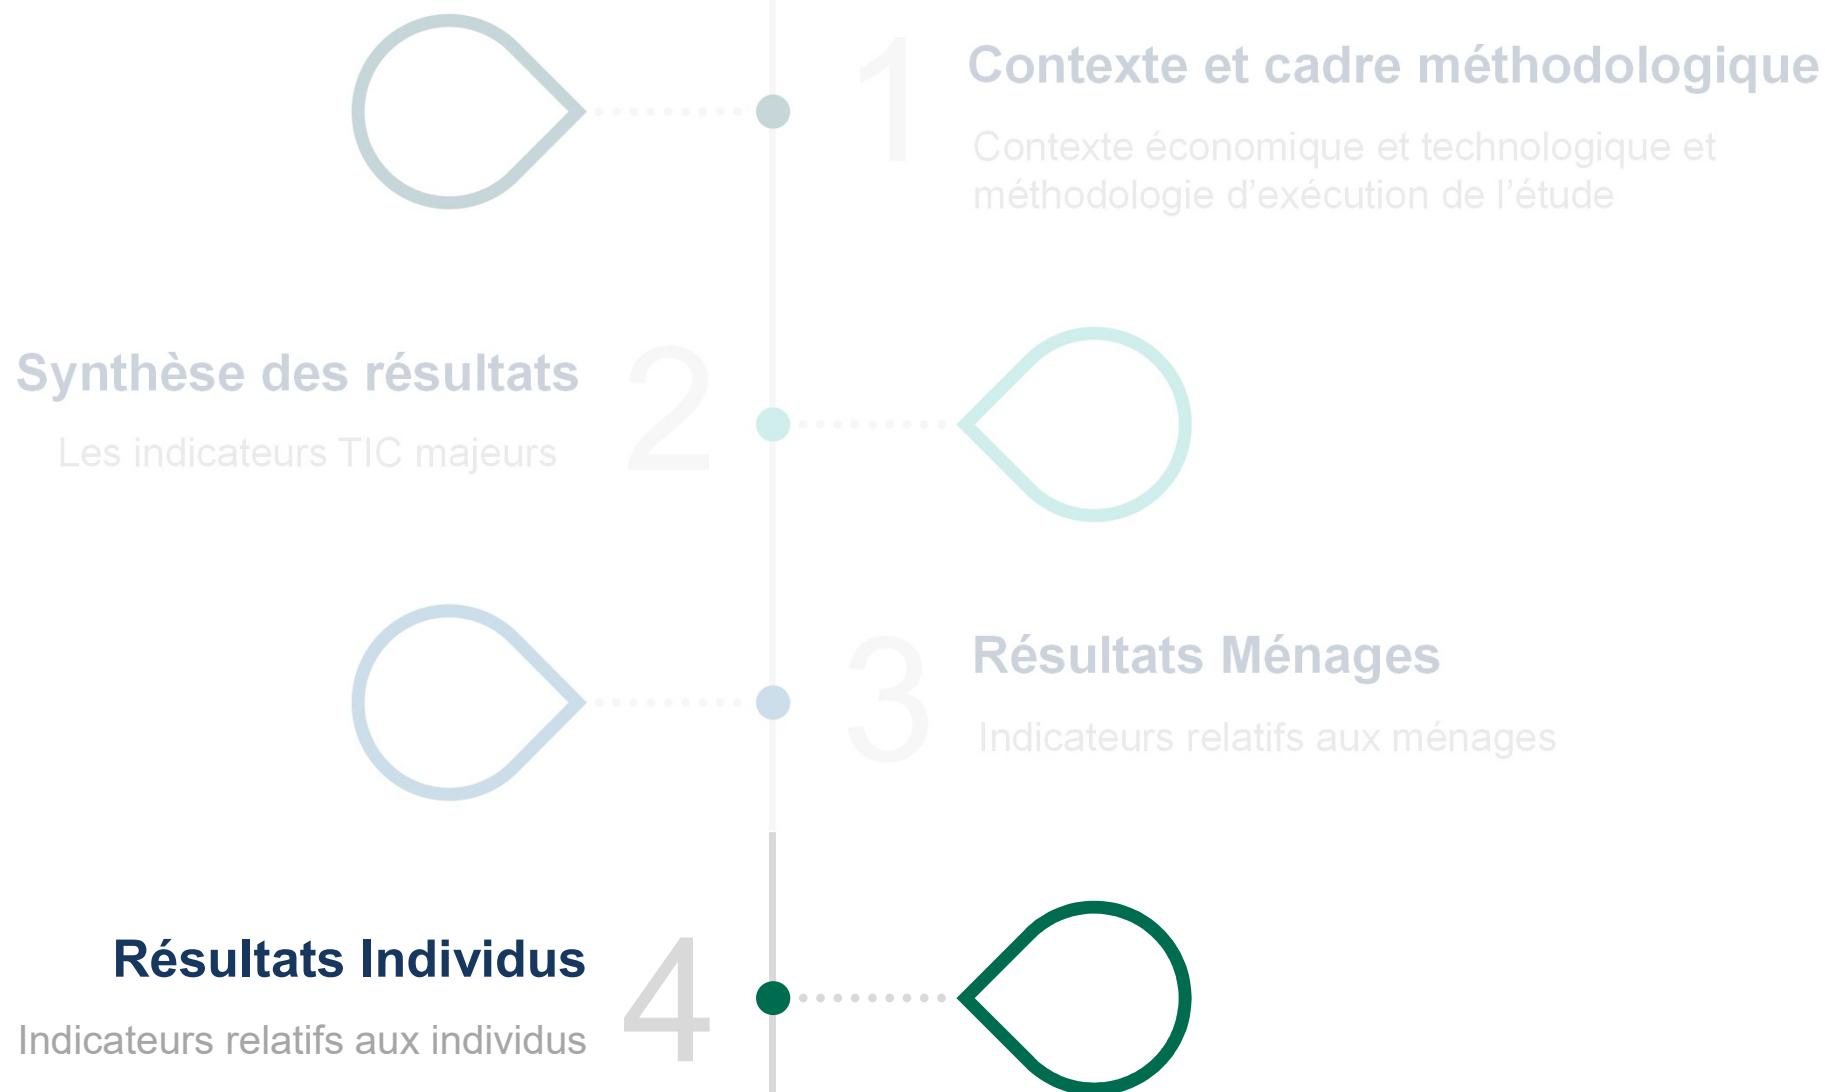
1
Contexte et cadre méthodologique
Contexte économique et technologique et méthodologie d'exécution de l'étude

Synthèse des résultats
Les indicateurs TIC majeurs
2

3
Résultats Ménages
Indicateurs relatifs aux ménages

Résultats Individus
Indicateurs relatifs aux individus
4